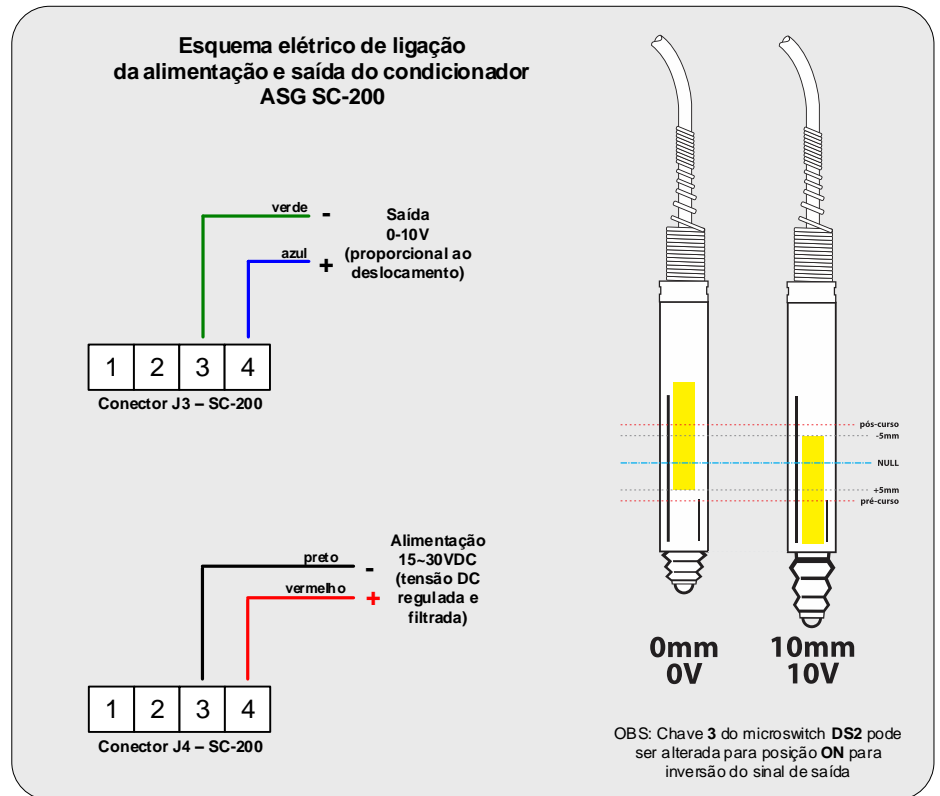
Esquema elétrico de ligação
da alimentação e saída do condicionador
ASG SC-200

verde -
azul +

Saída
0-10V
(proporcional ao
deslocamento)

| 1 | 2 | 3 | 4 |
|---|---|---|---|

Conector J3 – SC-200

preto -
vermelho +

Alimentação
15~30VDC
(tensão DC
regulada e
filtrada)

| 1 | 2 | 3 | 4 |
|---|---|---|---|

Conector J4 – SC-200

pós-curso
-5mm
NULL
+5mm
pré-curso

0mm
0V

10mm
10V

OBS: Chave **3** do microswitch **DS2** pode ser alterada para posição **ON** para inversão do sinal de saída